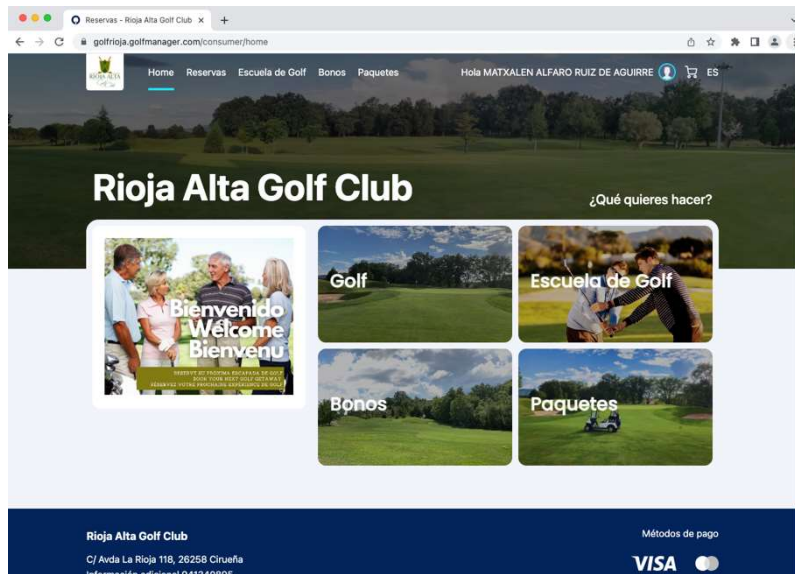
Reservas - Rioja Alta Golf Club ×
golfrioja.golfmanager.com/consumer/home

RIOJA ALTA

Home Reservas Escuela de Golf Bonos Paquetes

Hola MATXALEN ALFARO RUIZ DE AGUIRRE ES

Rioja Alta Golf Club

¿Qué quieres hacer?

Bienvenido
Welcome
Bienvenu

RESERVE SU PRÓXIMA ESCAPADA DE GOLF
BOOK YOUR NEXT GOLF GETAWAY
RÉSERVEZ VOTRE PROCHAINE EXPÉRIENCE DE GOLF

Golf

Escuela de Golf

Bonos

Paquetes

Rioja Alta Golf Club

C/ Avda La Rioja 118, 26258 Cirueña

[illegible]

Métodos de pago

VISA